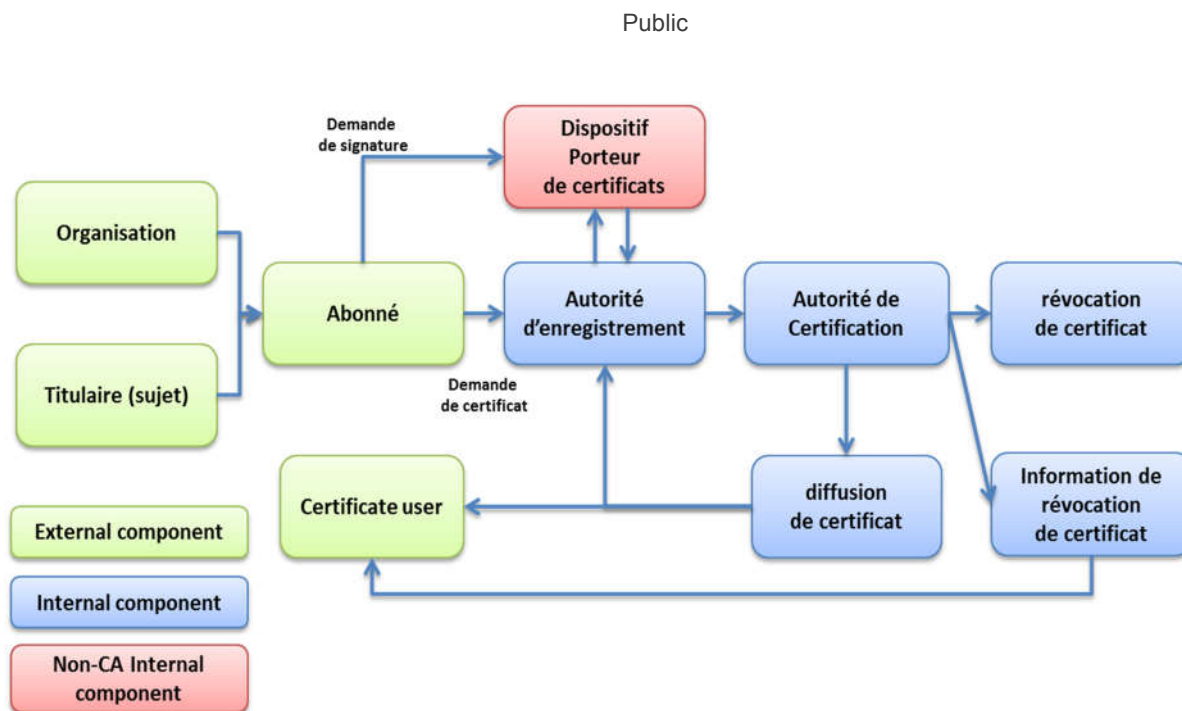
Public

Demande de signature

Dispositif Porteur de certificats

Organisation

Abonné

Autorité d'enregistrement

Autorité de Certification

révocation de certificat

Titulaire (sujet)

Demande de certificat

Certificate user

diffusion de certificat

Information de révocation de certificat

External component

Internal component

Non-CA Internal component